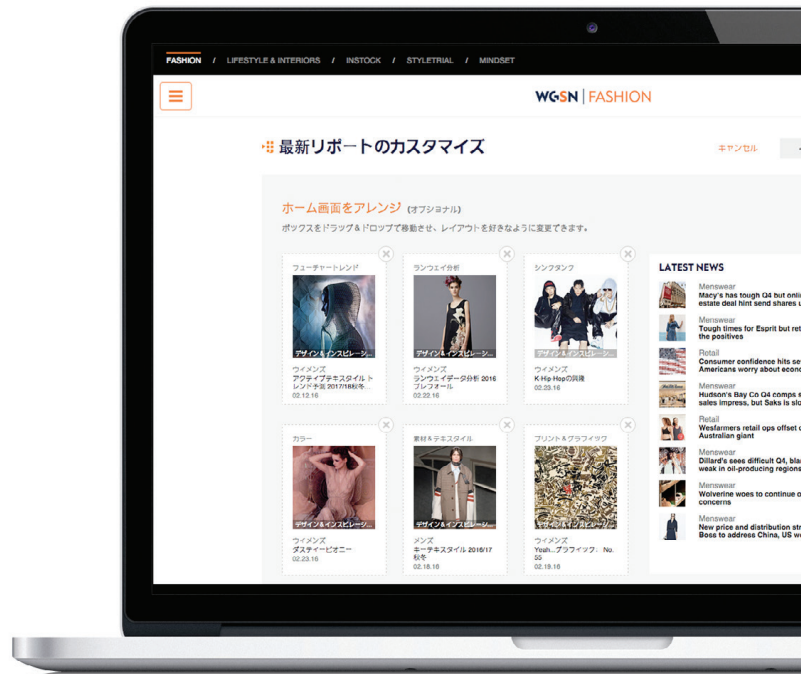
FASHION / LIFESTYLE & INTERIORS / INSTOCK / STYLETRIAL / MINDSET

WGSN | FASHION

最新リポートのカスタマイズ

キャンセル

ホーム画面をアレンジ (オプショナル)

ボックスをドラッグ＆ドロップで移動させ、レイアウトを好きなように変更できます。

フューチャートレンド
デザイン＆インスピレーシ...
ウイメンズ
アクティブテキスタイル トレンド予測 2017/18秋冬
02.12.16

ランウェイ分析
デザイン＆インスピレーシ...
ウイメンズ
ランウェイデータ分析 2016 プレフォール
02.22.16

シンクタンク
デザイン＆インスピレーシ...
ウイメンズ
K-Hip-Hopの洞察
02.23.16

カラー
デザイン＆インスピレーシ...
ウイメンズ
ダスティーピオニー
02.23.16

素材＆テキスタイル
デザイン＆インスピレーシ...
メンズ
キーテキスタイル 2016/17 秋冬
02.18.16

プリント＆グラフィック
デザイン＆インスピレーシ...
ウイメンズ
Yeah...グラフィック、No. 55
02.19.16

LATEST NEWS

Menswear
Macy's has tough Q4 but onli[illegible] estate deal hint send shares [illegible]

Menswear
Tough times for Esprit but ret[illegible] the positives

Retail
Consumer confidence hits se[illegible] Americans worry about econ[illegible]

Menswear
Hudson's Bay Co Q4 comps s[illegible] sales impress, but Saks is slo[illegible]

Retail
Wesfarmers retail ops offset c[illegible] Australian giant

Menswear
Dillard's sees difficult Q4, bla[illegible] weak in oil-producing regions

Menswear
Wolverine woes to continue o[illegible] concerns

Menswear
New price and distribution str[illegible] Boss to address China, US w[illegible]